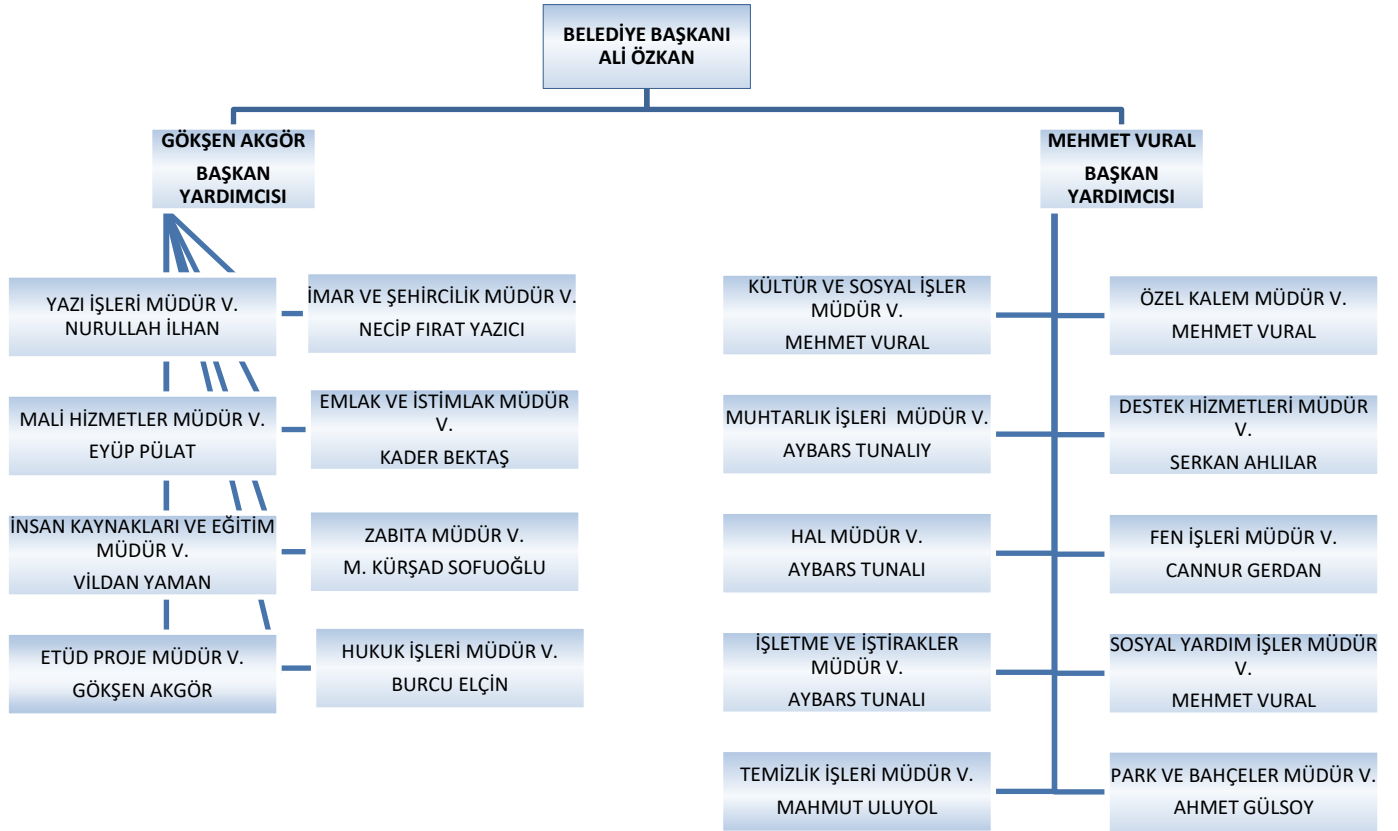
BELEDİYE BAŞKANI
ALİ ÖZKAN

GÖKŞEN AKGÖR
BAŞKAN YARDIMCISI

MEHMET VURAL
BAŞKAN YARDIMCISI

YAZI İŞLERİ MÜDÜR V.
NURULLAH İLHAN

İMAR VE ŞEHİRCİLİK MÜDÜR V.
NECİP FIRAT YAZICI

MALİ HİZMETLER MÜDÜR V.
EYÜP PÜLAT

EMLAK VE İSTİMLAK MÜDÜR V.
KADER BEKTAŞ

İNSAN KAYNAKLARI VE EĞİTİM MÜDÜR V.
VİLDAN YAMAN

ZABITA MÜDÜR V.
M. KÜRŞAD SOFUOĞLU

ETÜD PROJE MÜDÜR V.
GÖKŞEN AKGÖR

HUKUK İŞLERİ MÜDÜR V.
BURCU ELÇİN

KÜLTÜR VE SOSYAL İŞLER MÜDÜR V.
MEHMET VURAL

ÖZEL KALEM MÜDÜR V.
MEHMET VURAL

MUHTARLIK İŞLERİ MÜDÜR V.
AYBARS TUNALIY

DESTEK HİZMETLERİ MÜDÜR V.
SERKAN AHLILAR

HAL MÜDÜR V.
AYBARS TUNALI

FEN İŞLERİ MÜDÜR V.
CANNUR GERDAN

İŞLETME VE İŞTİRAKLER MÜDÜR V.
AYBARS TUNALI

SOSYAL YARDIM İŞLER MÜDÜR V.
MEHMET VURAL

TEMİZLİK İŞLERİ MÜDÜR V.
MAHMUT ULUYOL

PARK VE BAHÇELER MÜDÜR V.
AHMET GÜLSOY